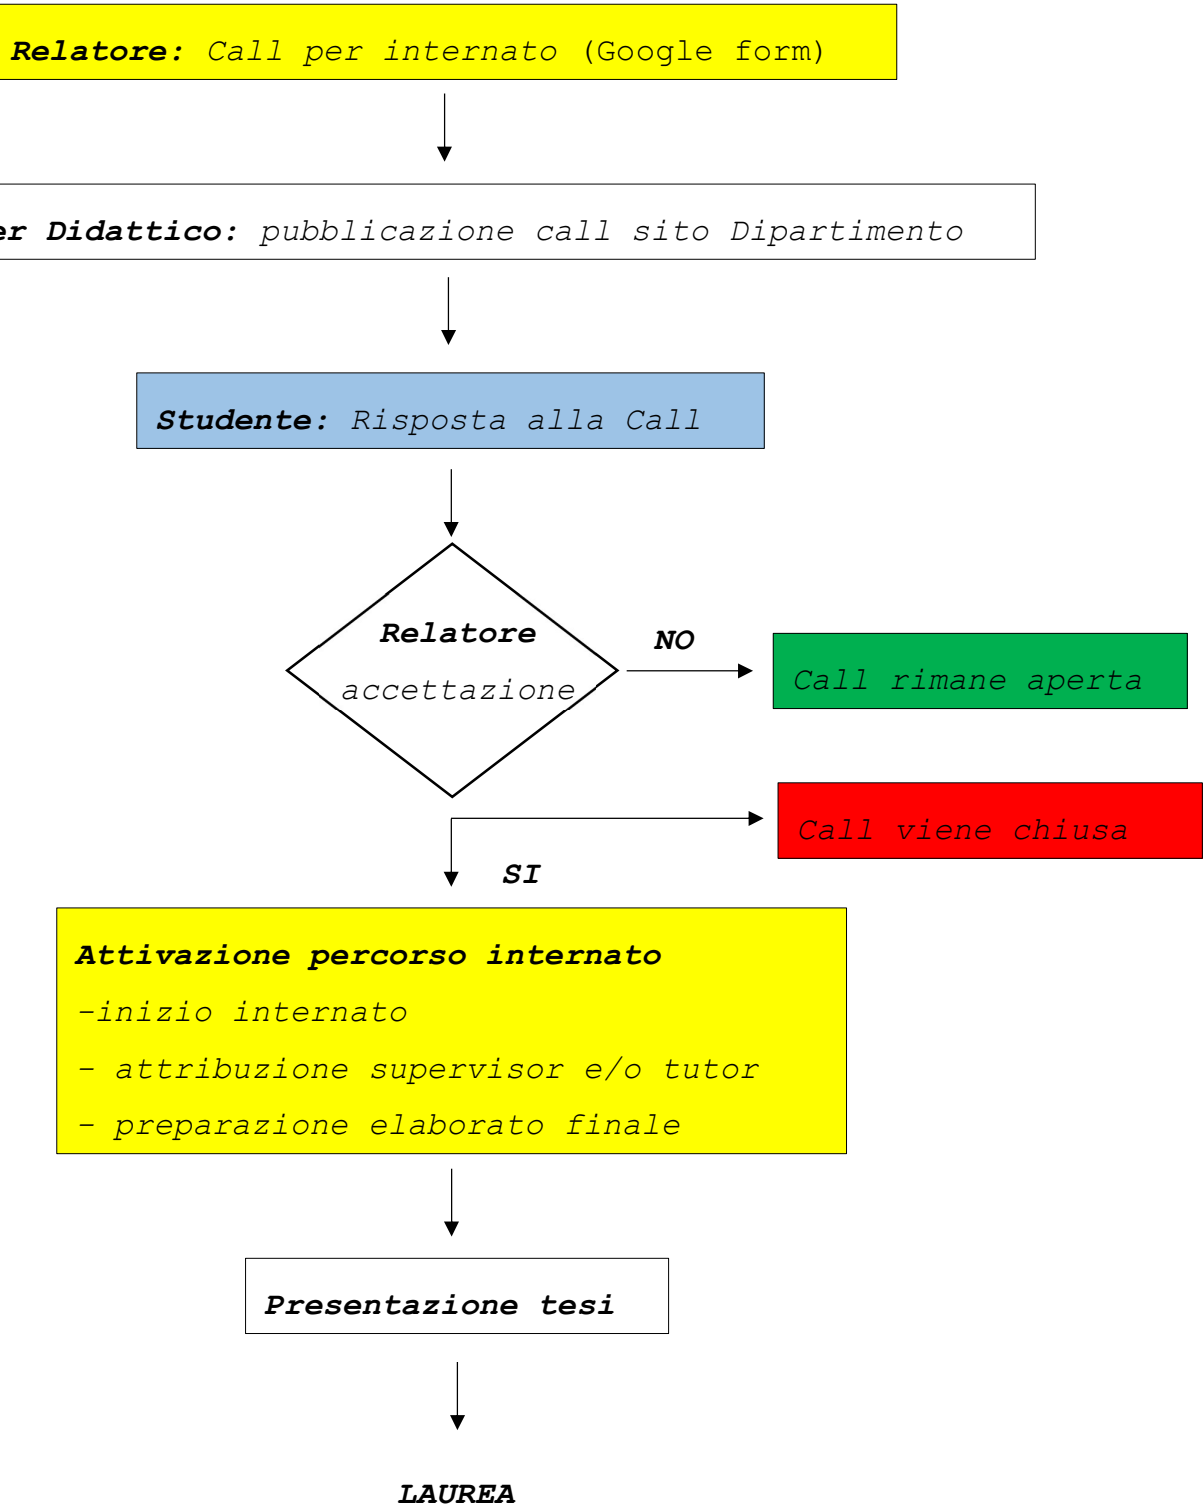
Relatore: Call per internato (Google form)

er Didattico: pubblicazione call sito Dipartimento

Studente: Risposta alla Call

Relatore

accettazione

NO

Call rimane aperta

Call viene chiusa

SI

Attivazione percorso internato

-inizio internato

- attribuzione supervisor e/o tutor

- preparazione elaborato finale

Presentazione tesi

LAUREA